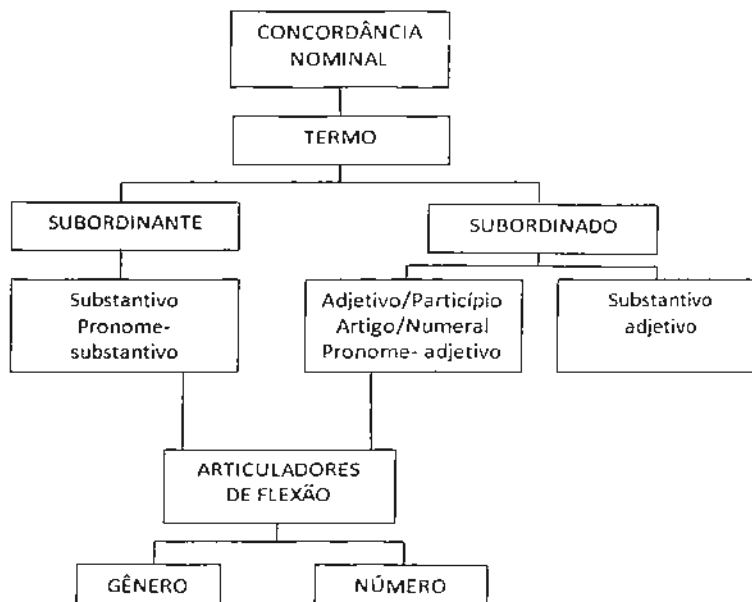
CONCORDÂNCIA NOMINAL

TERMO

SUBORDINANTE

SUBORDINADO

Substantivo
Pronome-substantivo

Adjetivo/Particípio
Artigo/Numeral
Pronome- adjetivo

Substantivo adjetivo

ARTICULADORES DE FLEXÃO

GÊNERO

NÚMERO